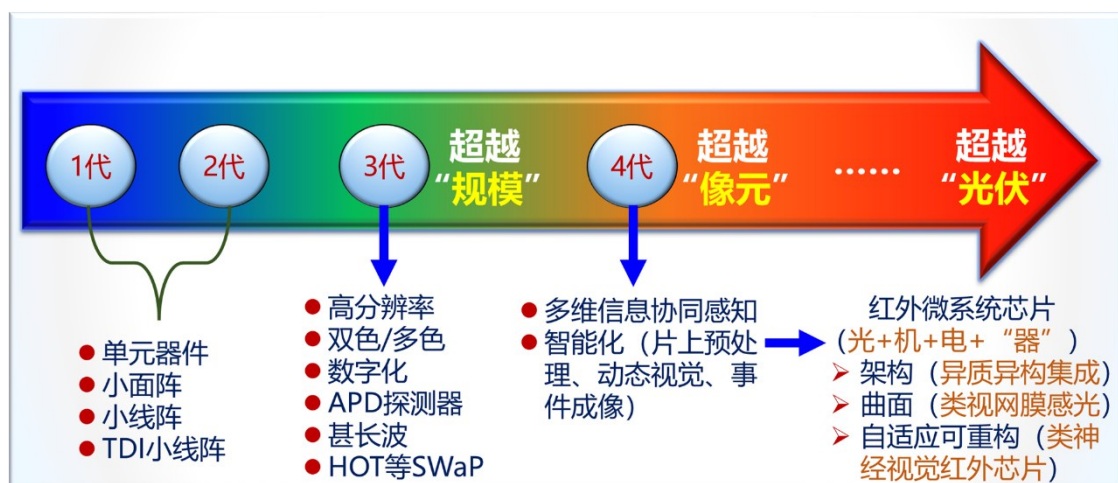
1代

2代

3代

超越
“规模”

4代

超越
“像元”

……

超越
“光伏”

单元器件
小面阵
小线阵
TDI小线阵

高分辨率
双色/多色
数字化
APD探测器
甚长波
HOT等SWaP

多维信息协同感知
智能化（片上预处理、动态视觉、事件成像）

红外微系统芯片
（光+机+电+“器”）
架构（异质异构集成）
曲面（类视网膜感光）
自适应可重构（类神经视觉红外芯片）